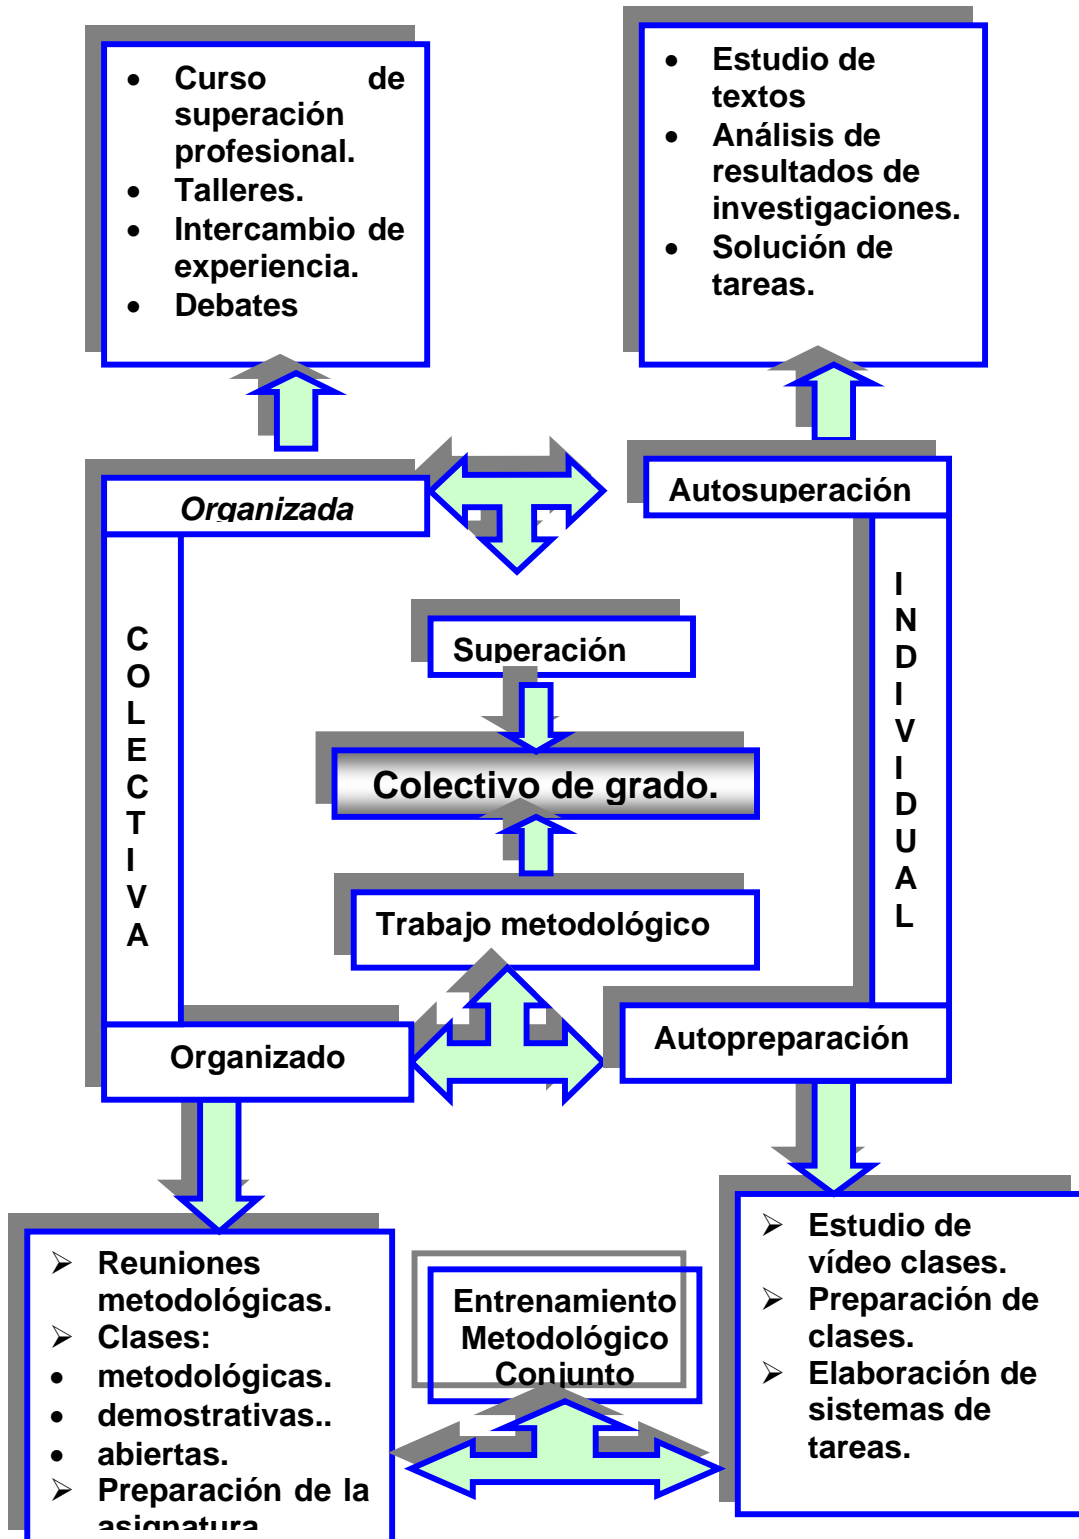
- Curso de superación profesional.
- Talleres.
- Intercambio de experiencia.
- Debates

- Estudio de textos
- Análisis de resultados de investigaciones.
- Solución de tareas.

Organizada

Autosuperación

C
O
L
E
C
T
I
V
A

Superación

Colectivo de grado.

Trabajo metodológico

I
N
D
I
V
I
D
U
A
L

Organizado

Autopreparación

➢ Reuniones metodológicas.
➢ Clases:
- metodológicas.
- demostrativas..
- abiertas.
➢ Preparación de la asignatura

Entrenamiento Metodológico Conjunto

➢ Estudio de vídeo clases.
➢ Preparación de clases.
➢ Elaboración de sistemas de tareas.